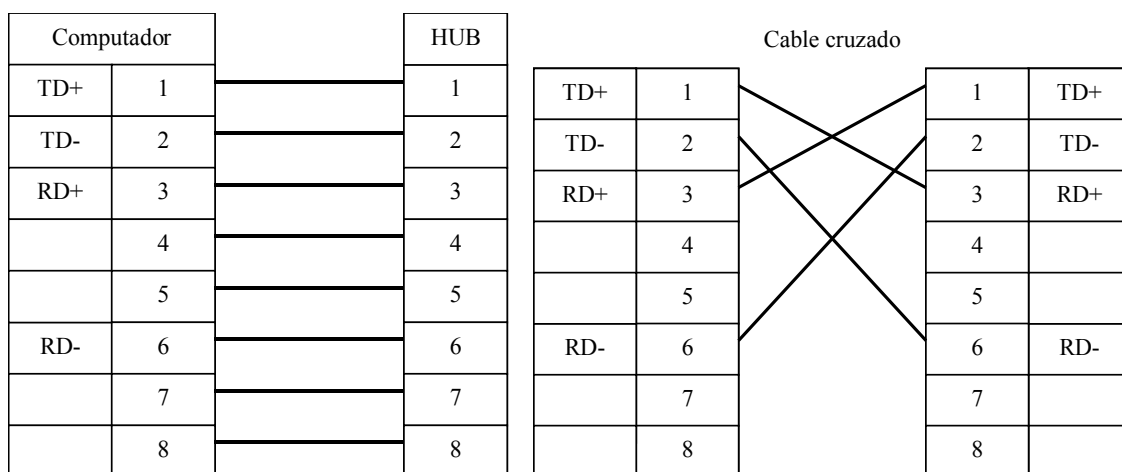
| Computador | |
|---|---|
| TD+ | 1 |
| TD- | 2 |
| RD+ | 3 |
| | 4 |
| | 5 |
| RD- | 6 |
| | 7 |
| | 8 |

| HUB |
|---|
| 1 |
| 2 |
| 3 |
| 4 |
| 5 |
| 6 |
| 7 |
| 8 |

Cable cruzado

| | |
|---|---|
| TD+ | 1 |
| TD- | 2 |
| RD+ | 3 |
| | 4 |
| | 5 |
| RD- | 6 |
| | 7 |
| | 8 |

| | |
|---|---|
| 1 | TD+ |
| 2 | TD- |
| 3 | RD+ |
| 4 | |
| 5 | |
| 6 | RD- |
| 7 | |
| 8 | |